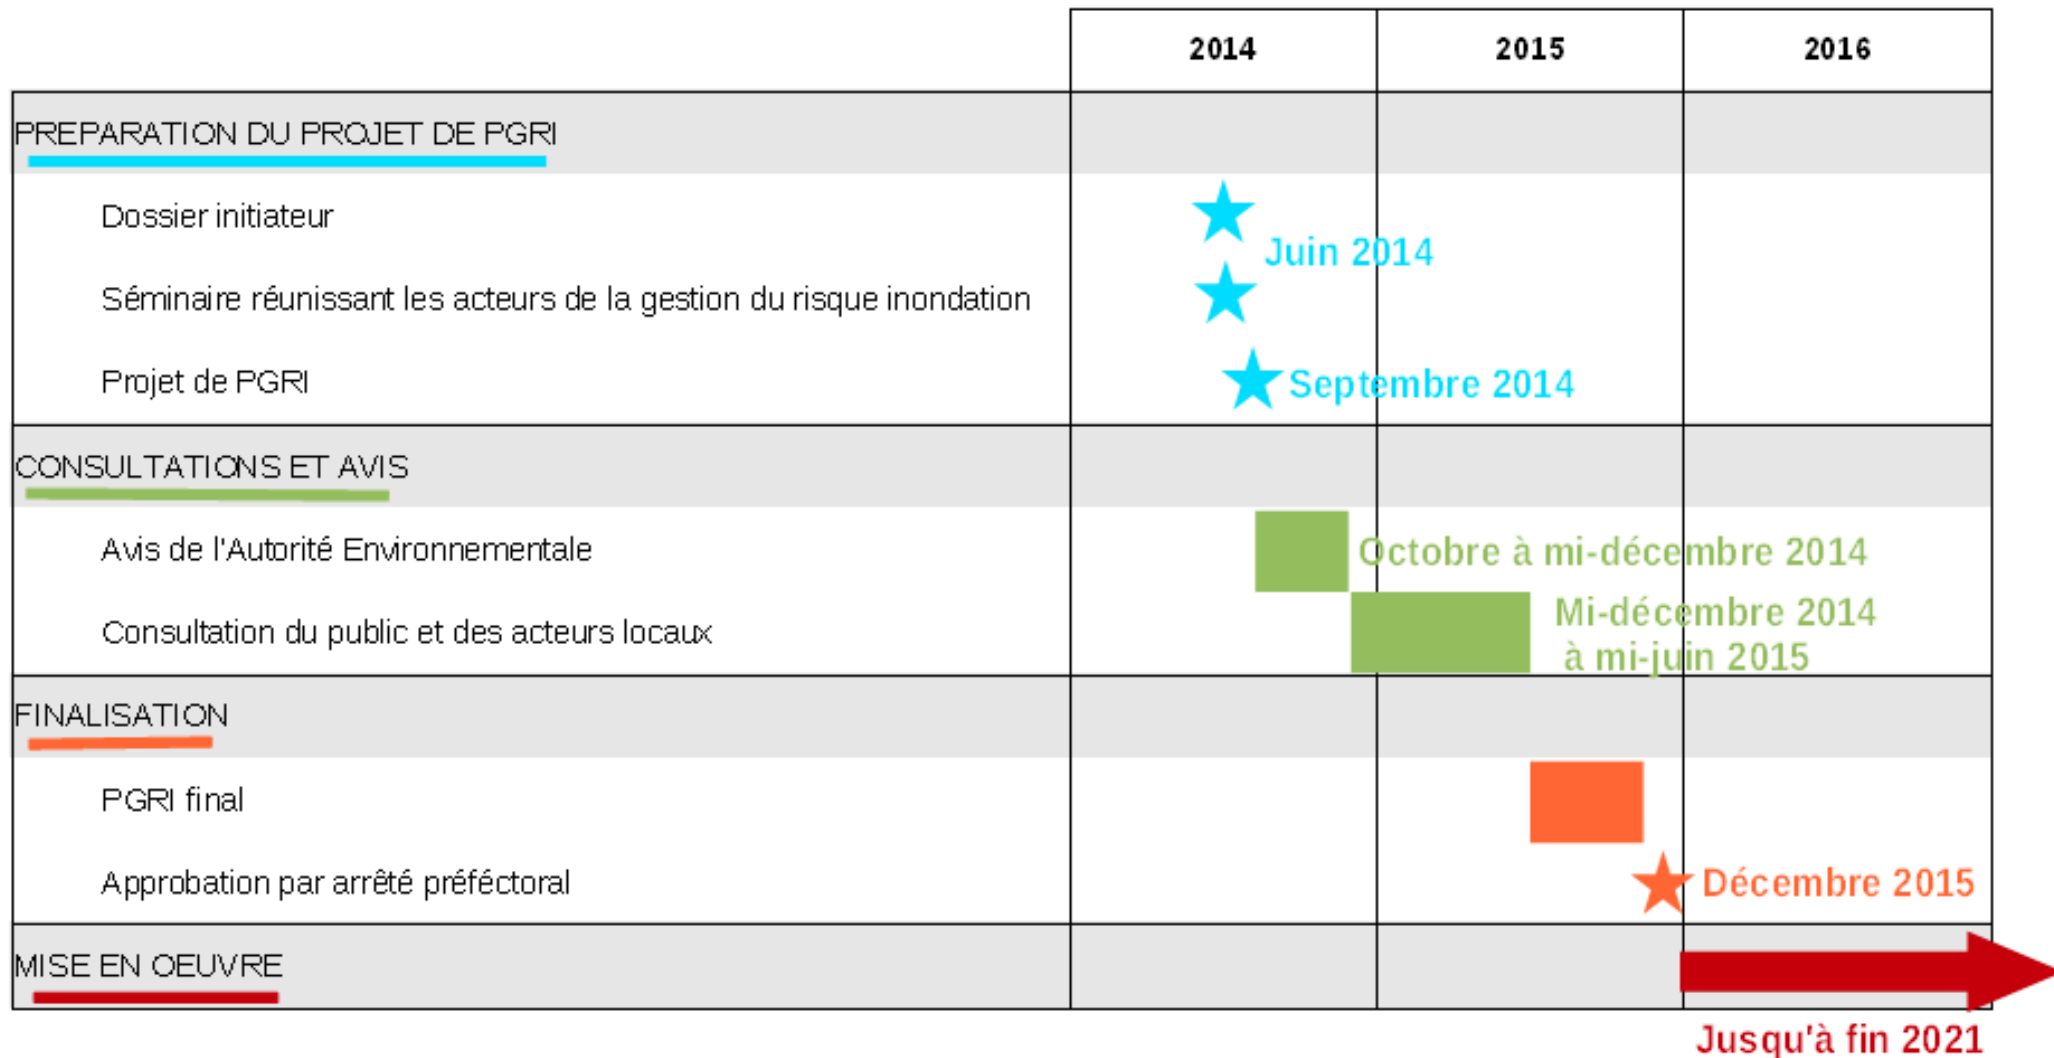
| | 2014 | 2015 | 2016 |
|---|---|---|---|
| PREPARATION DU PROJET DE PGRI | | | |
| Dossier initiateur | Juin 2014 | | |
| Séminaire réunissant les acteurs de la gestion du risque inondation | | | |
| Projet de PGRI | Septembre 2014 | | |
| CONSULTATIONS ET AVIS | | | |
| Avis de l'Autorité Environnementale | Octobre à mi-décembre 2014 | | |
| Consultation du public et des acteurs locaux | | Mi-décembre 2014 à mi-juin 2015 | |
| FINALISATION | | | |
| PGRI final | | | |
| Approbation par arrêté préféctoral | | | Décembre 2015 |
| MISE EN OEUVRE | | | Jusqu'à fin 2021 |